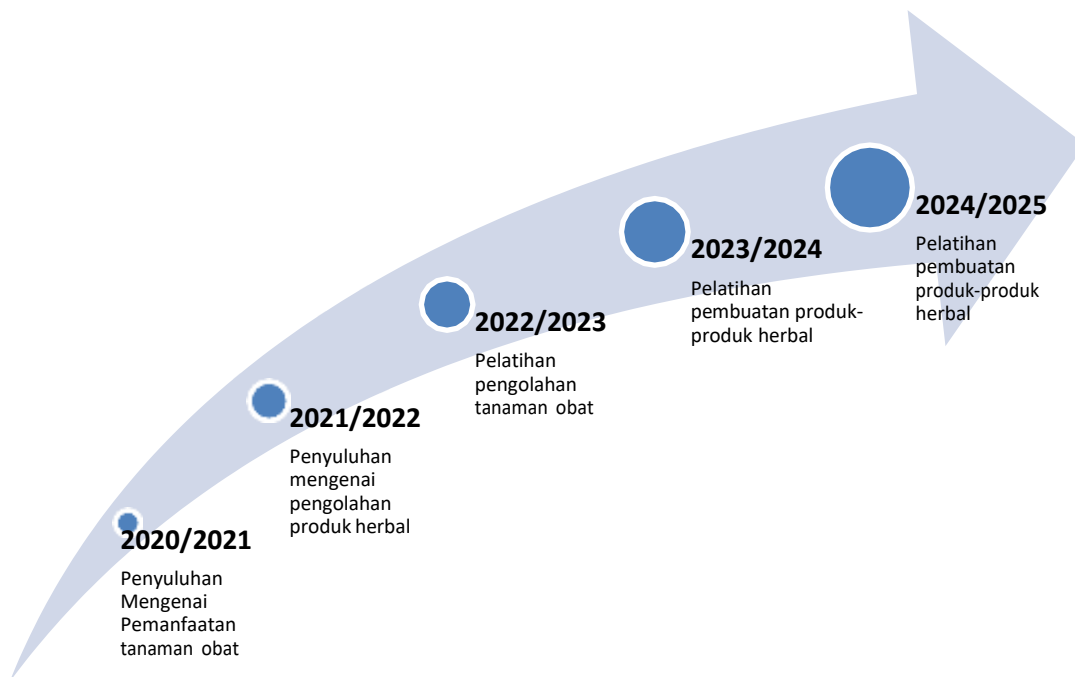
2020/2021

Penyuluhan Mengenai Pemanfaatan tanaman obat

2021/2022

Penyuluhan mengenai pengolahan produk herbal

2022/2023

Pelatihan pengolahan tanaman obat

2023/2024

Pelatihan pembuatan produk-produk herbal

2024/2025

Pelatihan pembuatan produk-produk herbal